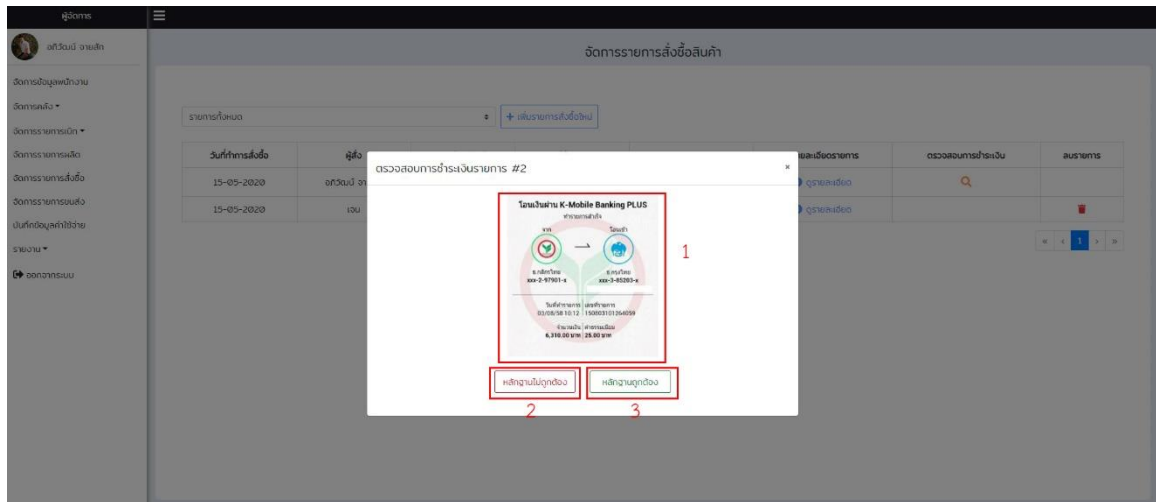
ผู้จัดการ
อภิวัฒน์ งามสัก
จัดการข้อมูลพนักงาน
จัดการคลัง ▾
จัดการรายการเบิก ▾
จัดการรายการผลิต
จัดการรายการสั่งซื้อ
จัดการรายการขนส่ง
บันทึกข้อมูลค่าใช้จ่าย
รายงาน ▾
ออกจากระบบ

จัดการรายการสั่งซื้อสินค้า

รายการทั้งหมด
+ เพิ่มรายการสั่งซื้อใหม่

| วันที่ทำการสั่งซื้อ | ผู้สั่ง | | | รายละเอียดรายการ | ตรวจสอบการชำระเงิน | ลบรายการ |
|---|---|---|---|---|---|---|
| 15-05-2020 | อภิวัฒน์ งา | | | ดูรายละเอียด | | |
| 15-05-2020 | เจน | | | ดูรายละเอียด | | |

« ‹ 1 › »

ตรวจสอบการชำระเงินรายการ #2 ×

โอนเงินผ่าน K-Mobile Banking PLUS
ทำรายการสำเร็จ
จาก โอนเข้า
ธ.กสิกรไทย xxx-2-97901-x
ธ.กรุงไทย xxx-3-85203-x
วันที่ทำรายการ 03/08/58 10:12
เลขที่รายการ 150803101264059
จำนวนเงิน 6,310.00 บาท
ค่าธรรมเนียม 25.00 บาท

1

หลักฐานไม่ถูกต้อง
หลักฐานถูกต้อง
2
3